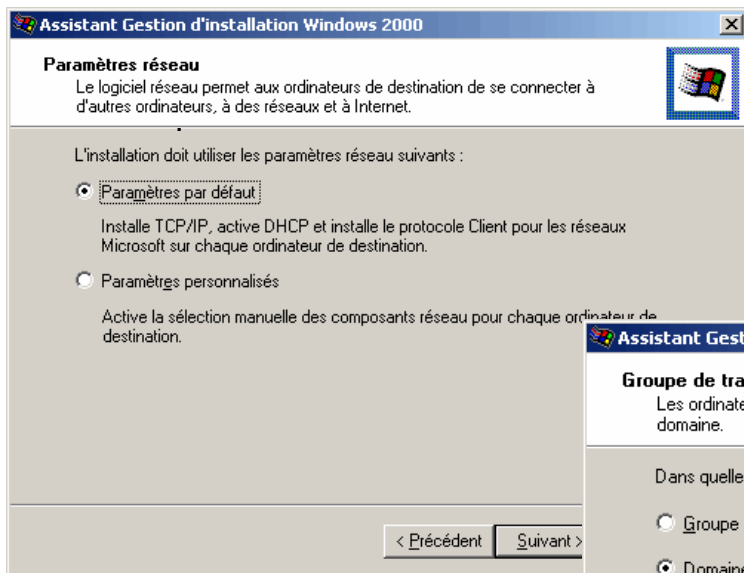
Assistant Gestion d'installation Windows 2000

Paramètres réseau
Le logiciel réseau permet aux ordinateurs de destination de se connecter à d'autres ordinateurs, à des réseaux et à Internet.

L'installation doit utiliser les paramètres réseau suivants :

Paramètres par défaut

Installe TCP/IP, active DHCP et installe le protocole Client pour les réseaux Microsoft sur chaque ordinateur de destination.

Paramètres personnalisés

Active la sélection manuelle des composants réseau pour chaque ordinateur de destination.

< Précédent

Suivant >

Assistant Gest

Groupe de tra
Les ordinate
domaine.

Dans quelle

Groupe

Domaine